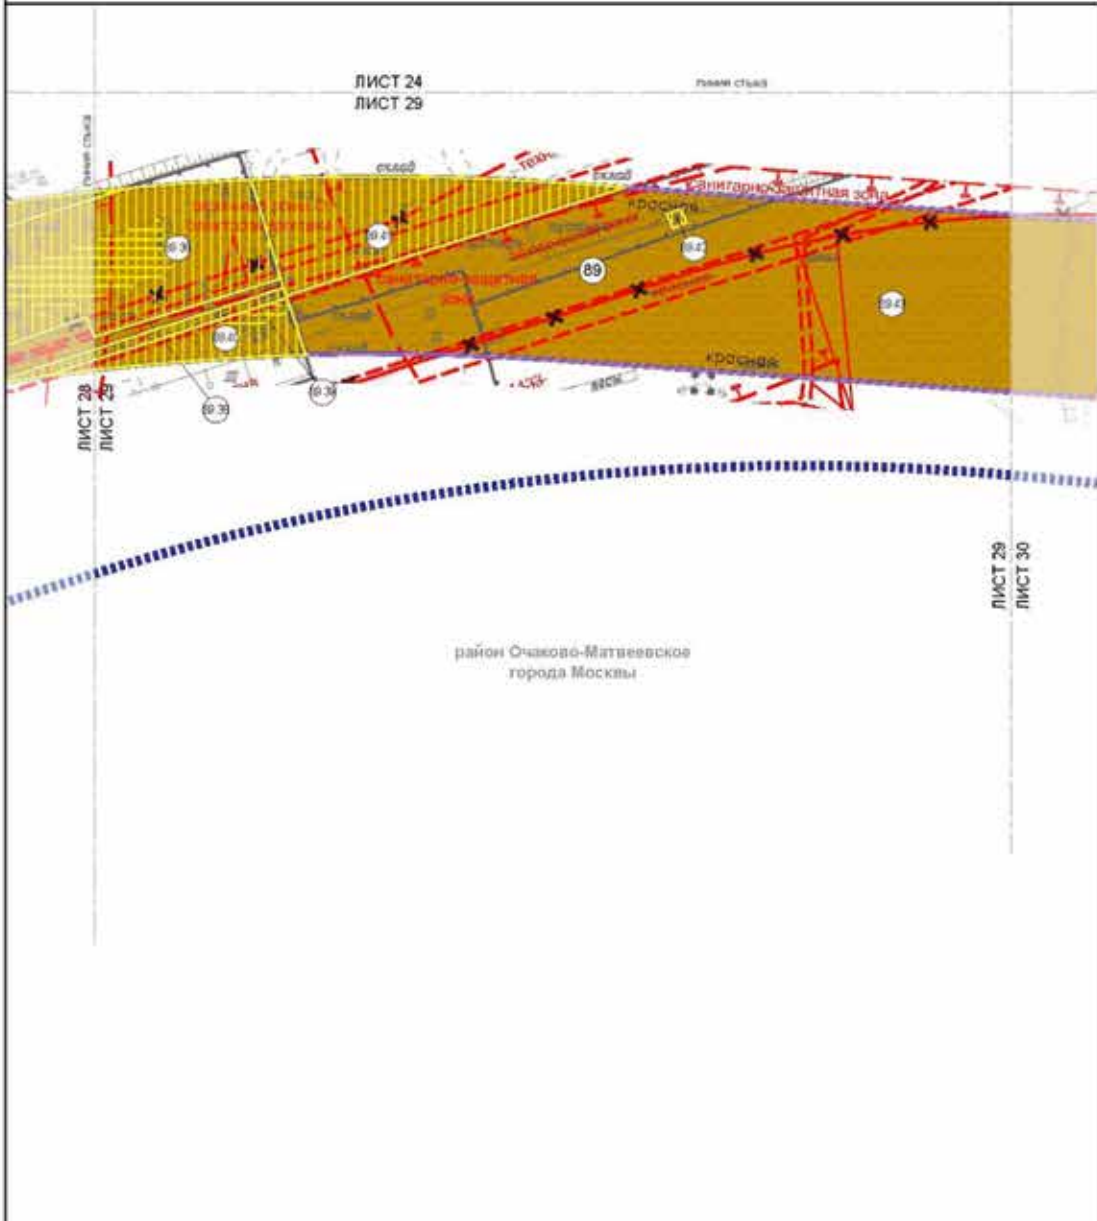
ЛИСТ 24
ЛИСТ 29

линия стыка

линия стыка

склад

склад

техн

Санитарно-защитная зона

красная

89.3

89.4

89.4

89

89.4

Санитарно-защитная зона

89.4

89.4

красная

89.39

89.39

ЛИСТ 28
ЛИСТ 29

ЛИСТ 29
ЛИСТ 30

район Очаково-Матвеевское
города Москвы